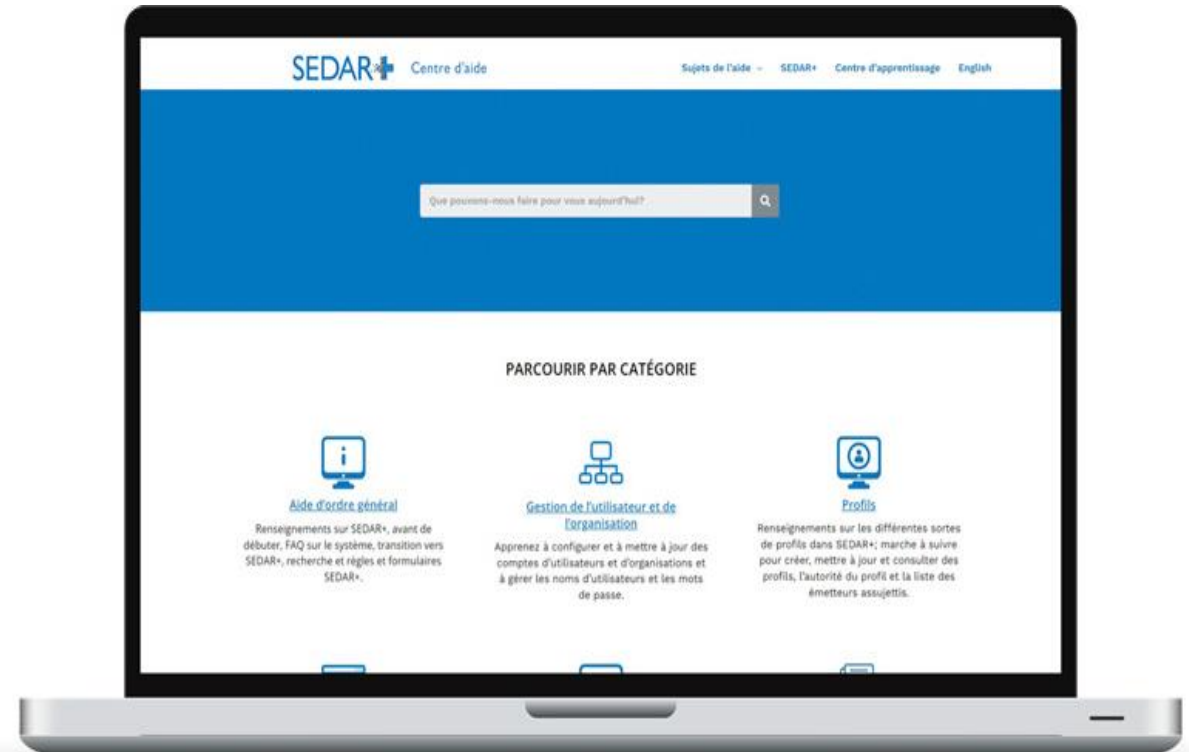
SEDAR+ Centre d'aide

Sujets de l'aide ⌄ SEDAR+ Centre d'apprentissage English

Que pouvons-nous faire pour vous aujourd'hui?

PARCOURIR PAR CATÉGORIE

Aide d'ordre général

Renseignements sur SEDAR+, avant de débuter, FAQ sur le système, transition vers SEDAR+, recherche et règles et formulaires SEDAR+.

Gestion de l'utilisateur et de l'organisation

Apprenez à configurer et à mettre à jour des comptes d'utilisateurs et d'organisations et à gérer les noms d'utilisateurs et les mots de passe.

Profils

Renseignements sur les différentes sortes de profils dans SEDAR+; marche à suivre pour créer, mettre à jour et consulter des profils, l'autorité du profil et la liste des émetteurs assujettis.